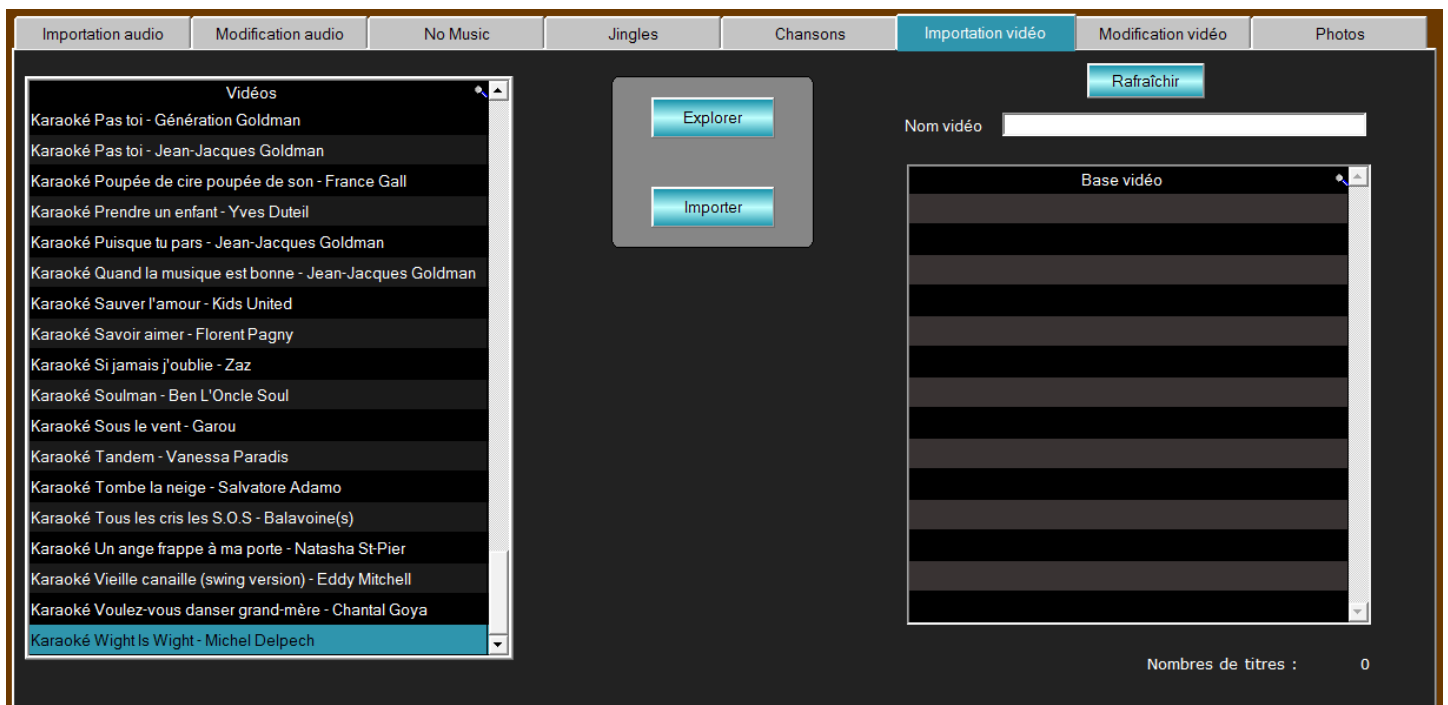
Importation audio | Modification audio | No Music | Jingles | Chansons | Importation vidéo | Modification vidéo | Photos

Vidéos
Karaoké Pas toi - Génération Goldman
Karaoké Pas toi - Jean-Jacques Goldman
Karaoké Poupée de cire poupée de son - France Gall
Karaoké Prendre un enfant - Yves Duteil
Karaoké Puisque tu pars - Jean-Jacques Goldman
Karaoké Quand la musique est bonne - Jean-Jacques Goldman
Karaoké Sauver l'amour - Kids United
Karaoké Savoir aimer - Florent Pagny
Karaoké Si jamais j'oublie - Zaz
Karaoké Soulman - Ben L'Oncle Soul
Karaoké Sous le vent - Garou
Karaoké Tandem - Vanessa Paradis
Karaoké Tombe la neige - Salvatore Adamo
Karaoké Tous les cris les S.O.S - Balavoine(s)
Karaoké Un ange frappe à ma porte - Natasha St-Pier
Karaoké Vieille canaille (swing version) - Eddy Mitchell
Karaoké Voulez-vous danser grand-mère - Chantal Goya
Karaoké Wight Is Wight - Michel Delpech

Explorer

Importer

Rafraîchir

Nom vidéo

Base vidéo

Nombres de titres : 0